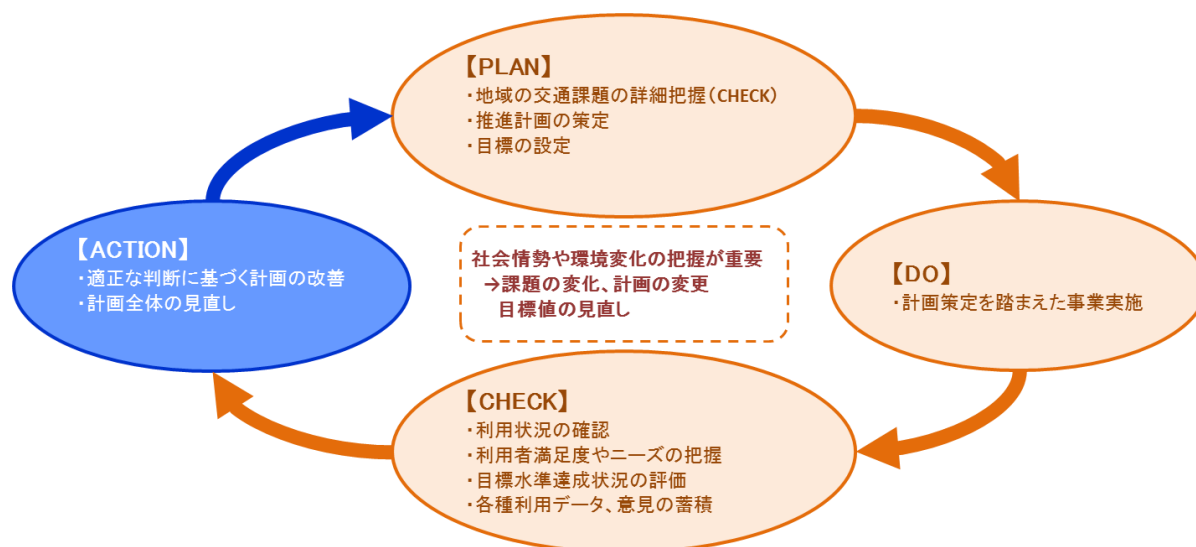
【PLAN】
・地域の交通課題の詳細把握（CHECK）
・推進計画の策定
・目標の設定

【ACTION】
・適正な判断に基づく計画の改善
・計画全体の見直し

社会情勢や環境変化の把握が重要
→課題の変化、計画の変更
目標値の見直し

【DO】
・計画策定を踏まえた事業実施

【CHECK】
・利用状況の確認
・利用者満足度やニーズの把握
・目標水準達成状況の評価
・各種利用データ、意見の蓄積